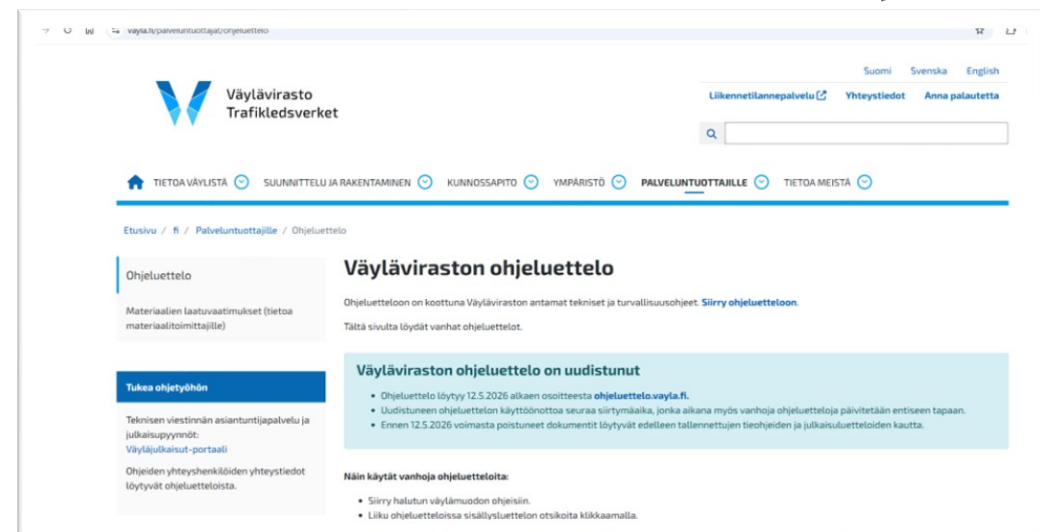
vayla.fi/palveluntuottajat/ohjeluettelo

Väylävirasto
Trafikledsverket

Suomi Svenska English

Liikennetilannepalvelu Yhteystiedot Anna palautetta

TIETOA VÄYLISTÄ SUUNNITTELU JA RAKENTAMINEN KUNNOSSAPITO YMPÄRISTÖ PALVELUNTUOTTAJILLE TIETOA MEISTÄ

Etusivu / fi / Palveluntuottajille / Ohjeluettelo

Ohjeluettelo

Materiaalien laatuvaatimukset (tietoa materiaalitoimittajille)

Tukea ohjetyöhön

Teknisen viestinnän asiantuntijapalvelu ja julkaisupyynnöt:
Väyläjulkaisut-portaali

Ohjeiden yhteyshenkilöiden yhteystiedot löytyvät ohjeluetteloista.

Väyläviraston ohjeluettelo

Ohjeluetteloon on koottuna Väyläviraston antamat tekniset ja turvallisuusohjeet. Siirry ohjeluetteloon.

Tältä sivulta löydät vanhat ohjeluettelot.

Väyläviraston ohjeluettelo on uudistunut

• Ohjeluettelo löytyy 12.5.2026 alkaen osoitteesta ohjeluettelo.vayla.fi.
• Uudistuneen ohjeluettelon käyttöönottoa seuraa siirtymäaika, jonka aikana myös vanhoja ohjeluetteloja päivitetään entiseen tapaan.
• Ennen 12.5.2026 voimasta poistuneet dokumentit löytyvät edelleen tallennettujen tieohjeiden ja julkaisuluetteloiden kautta.

Näin käytät vanhoja ohjeluetteloita:

• Siirry halutun väylämuodon ohjeisiin.
• Liiku ohjeluetteloissa sisällysluettelon otsikoita klikkaamalla.